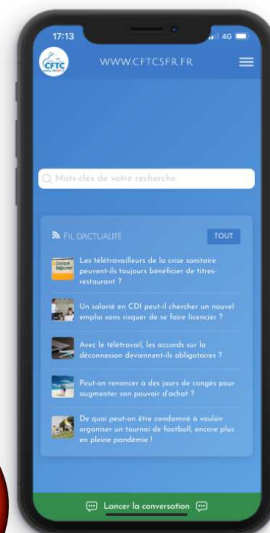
17:13
4G
CFTC
WWW.CFTCSFR.FR
Mots-clés de votre recherche
FIL D'ACTUALITÉ
TOUT
Les télétravailleurs de la crise sanitaire peuvent-ils toujours bénéficier de titres-restaurant ?
Un salarié en CDI peut-il chercher un nouvel emploi sans risquer de se faire licencier ?
Avec le télétravail, les accords sur la déconnexion deviennent-ils obligatoires ?
Peut-on renoncer à des jours de congés pour augmenter son pouvoir d'achat ?
De quoi peut-on être condamné à vouloir organiser un tournoi de football, encore plus en pleine pandémie !
Lancer la conversation